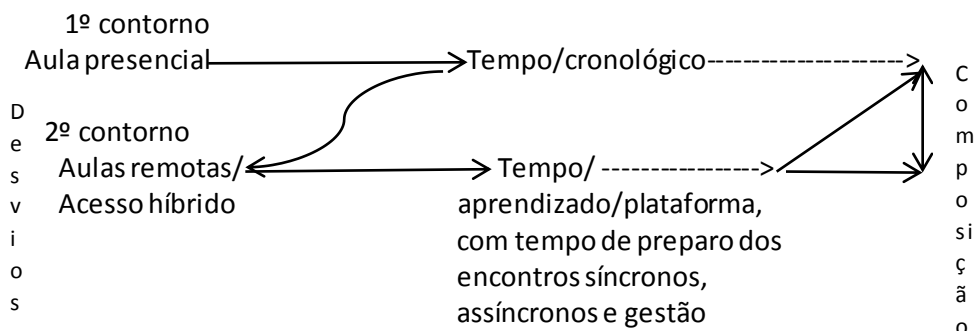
1º contorno
Aula presencial

Tempo/cronológico

D
e
s
v
i
o
s

2º contorno
Aulas remotas/
Acesso híbrido

Tempo/
aprendizado/plataforma, com tempo de preparo dos encontros síncronos, assíncronos e gestão

C
o
m
p
o
si
ç
ã
o